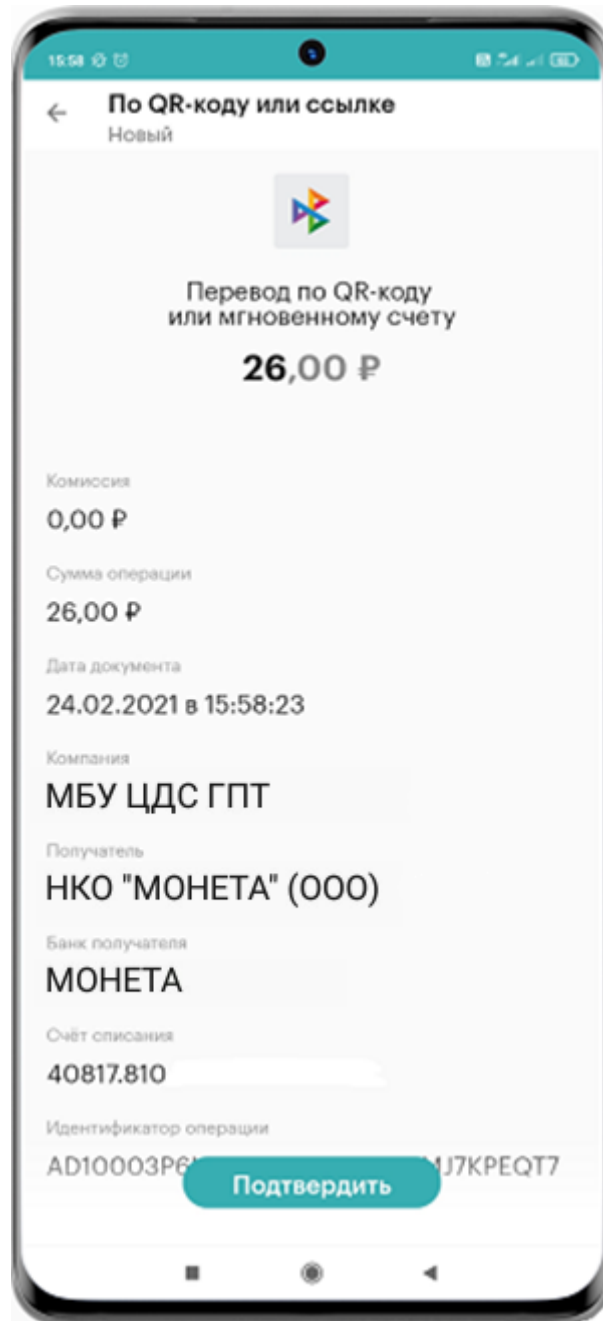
15:58

По QR-коду или ссылке
Новый

Перевод по QR-коду или мгновенному счету

26,00 ₽

Комиссия
0,00 ₽

Сумма операции
26,00 ₽

Дата документа
24.02.2021 в 15:58:23

Компания
МБУ ЦДС ГПТ

Получатель
НКО "МОНЕТА" (ООО)

Банк получателя
МОНЕТА

Счёт списания
40817.810 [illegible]

Идентификатор операции
AD1OOO3P6 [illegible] MJ7KPEQT7

Подтвердить